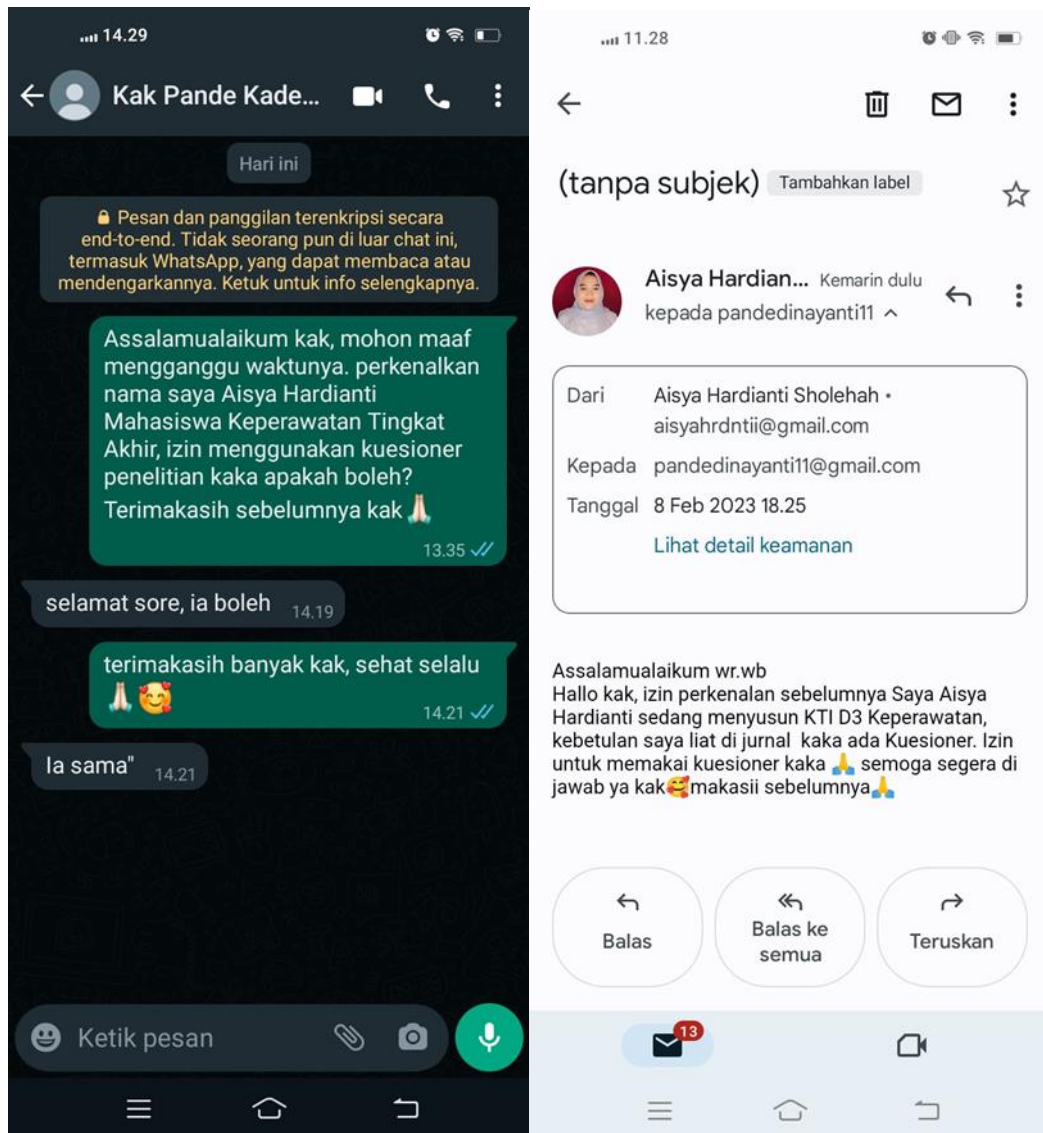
14.29

Kak Pande Kade...

Hari ini

🔒 Pesan dan panggilan terenkripsi secara end-to-end. Tidak seorang pun di luar chat ini, termasuk WhatsApp, yang dapat membaca atau mendengarkannya. Ketuk untuk info selengkapnya.

Assalamualaikum kak, mohon maaf mengganggu waktunya. perkenalkan nama saya Aisya Hardianti Mahasiswa Keperawatan Tingkat Akhir, izin menggunakan kuesioner penelitian kaka apakah boleh? Terimakasih sebelumnya kak 🙏 13.35

selamat sore, ia boleh 14.19

terimakasih banyak kak, sehat selalu 🙏🥰 14.21

Ia sama" 14.21

Ketik pesan

11.28

(tanpa subjek) Tambahkan label

Aisya Hardian... Kemarin dulu
kepada pandedinayanti11

| Dari | Aisya Hardianti Sholehah • aisyahrdntii@gmail.com |
|---|---|
| Kepada | pandedinayanti11@gmail.com |
| Tanggal | 8 Feb 2023 18.25 |
| | Lihat detail keamanan |

Assalamualaikum wr.wb
Hallo kak, izin perkenalan sebelumnya Saya Aisya Hardianti sedang menyusun KTI D3 Keperawatan, kebetulan saya liat di jurnal kaka ada Kuesioner. Izin untuk memakai kuesioner kaka 🙏 semoga segera di jawab ya kak🥰makasii sebelumnya🙏

Balas
Balas ke semua
Teruskan

13